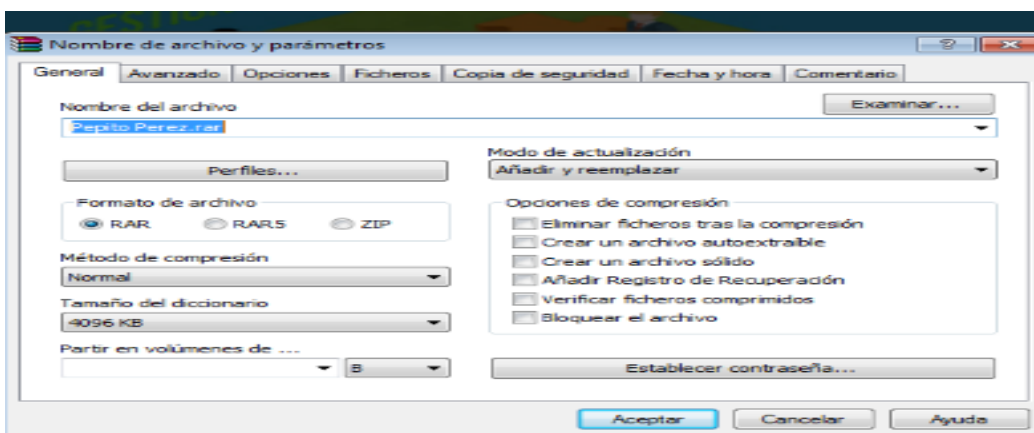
Nombre de archivo y parámetros

General | Avanzado | Opciones | Ficheros | Copia de seguridad | Fecha y hora | Comentario

Nombre del archivo

Examinar...

Pepito Perez.rar

Perfiles...

Modo de actualización

Añadir y reemplazar

Formato de archivo

RAR RAR5 ZIP

Opciones de compresión

Eliminar ficheros tras la compresión

Crear un archivo autoextraíble

Crear un archivo sólido

Añadir Registro de Recuperación

Verificar ficheros comprimidos

Bloquear el archivo

Método de compresión

Normal

Tamaño del diccionario

4096 KB

Partir en volúmenes de ...

B

Establecer contraseña...

Aceptar Cancelar Ayuda